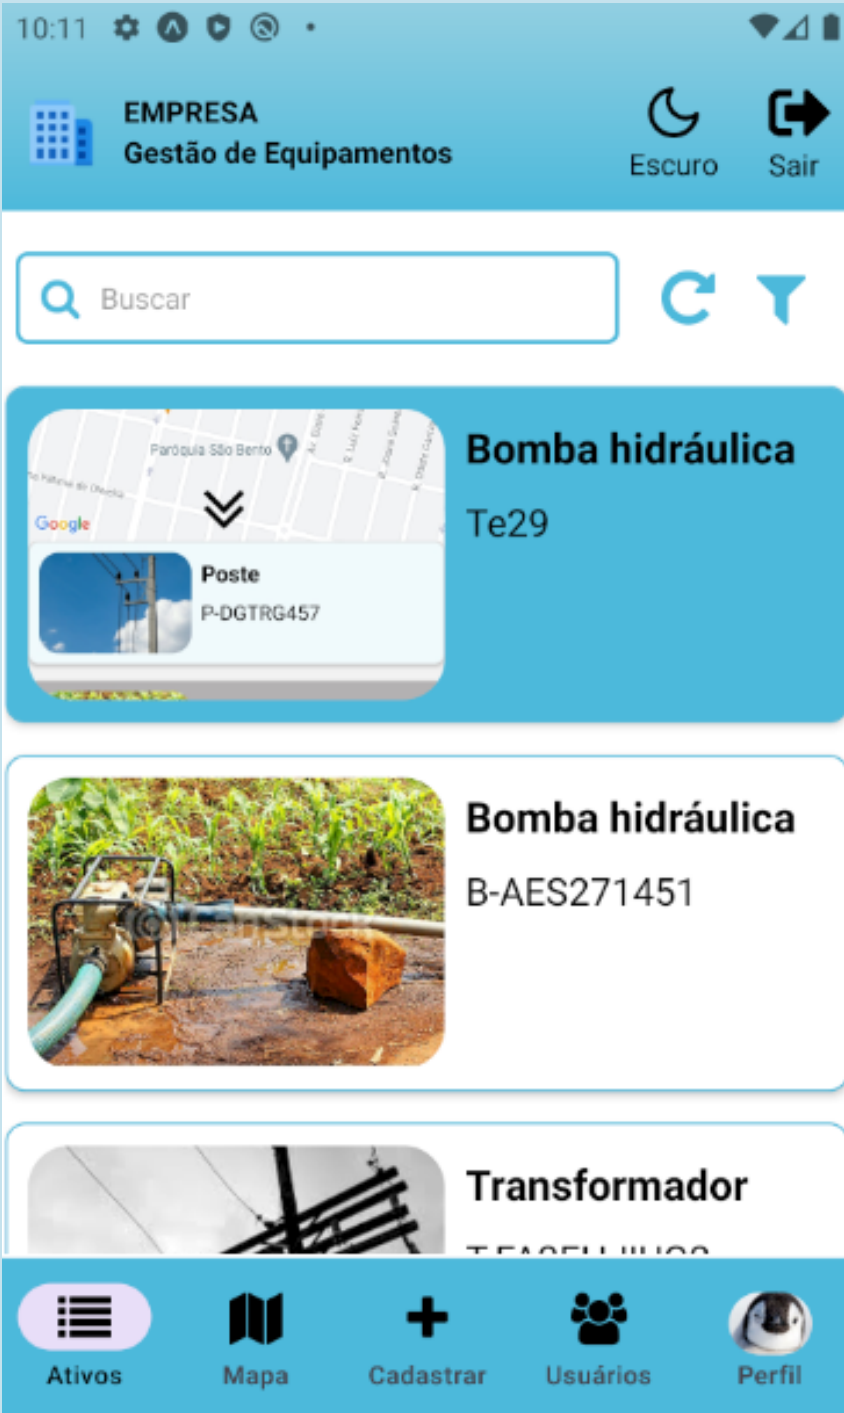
10:11

EMPRESA
Gestão de Equipamentos

Escuro

Sair

Buscar

Paróquia São Bento

Google

Poste
P-DGTRG457

Bomba hidráulica
Te29

Bomba hidráulica
B-AES271451

Transformador
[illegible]

Ativos
Mapa
Cadastrar
Usuários
Perfil